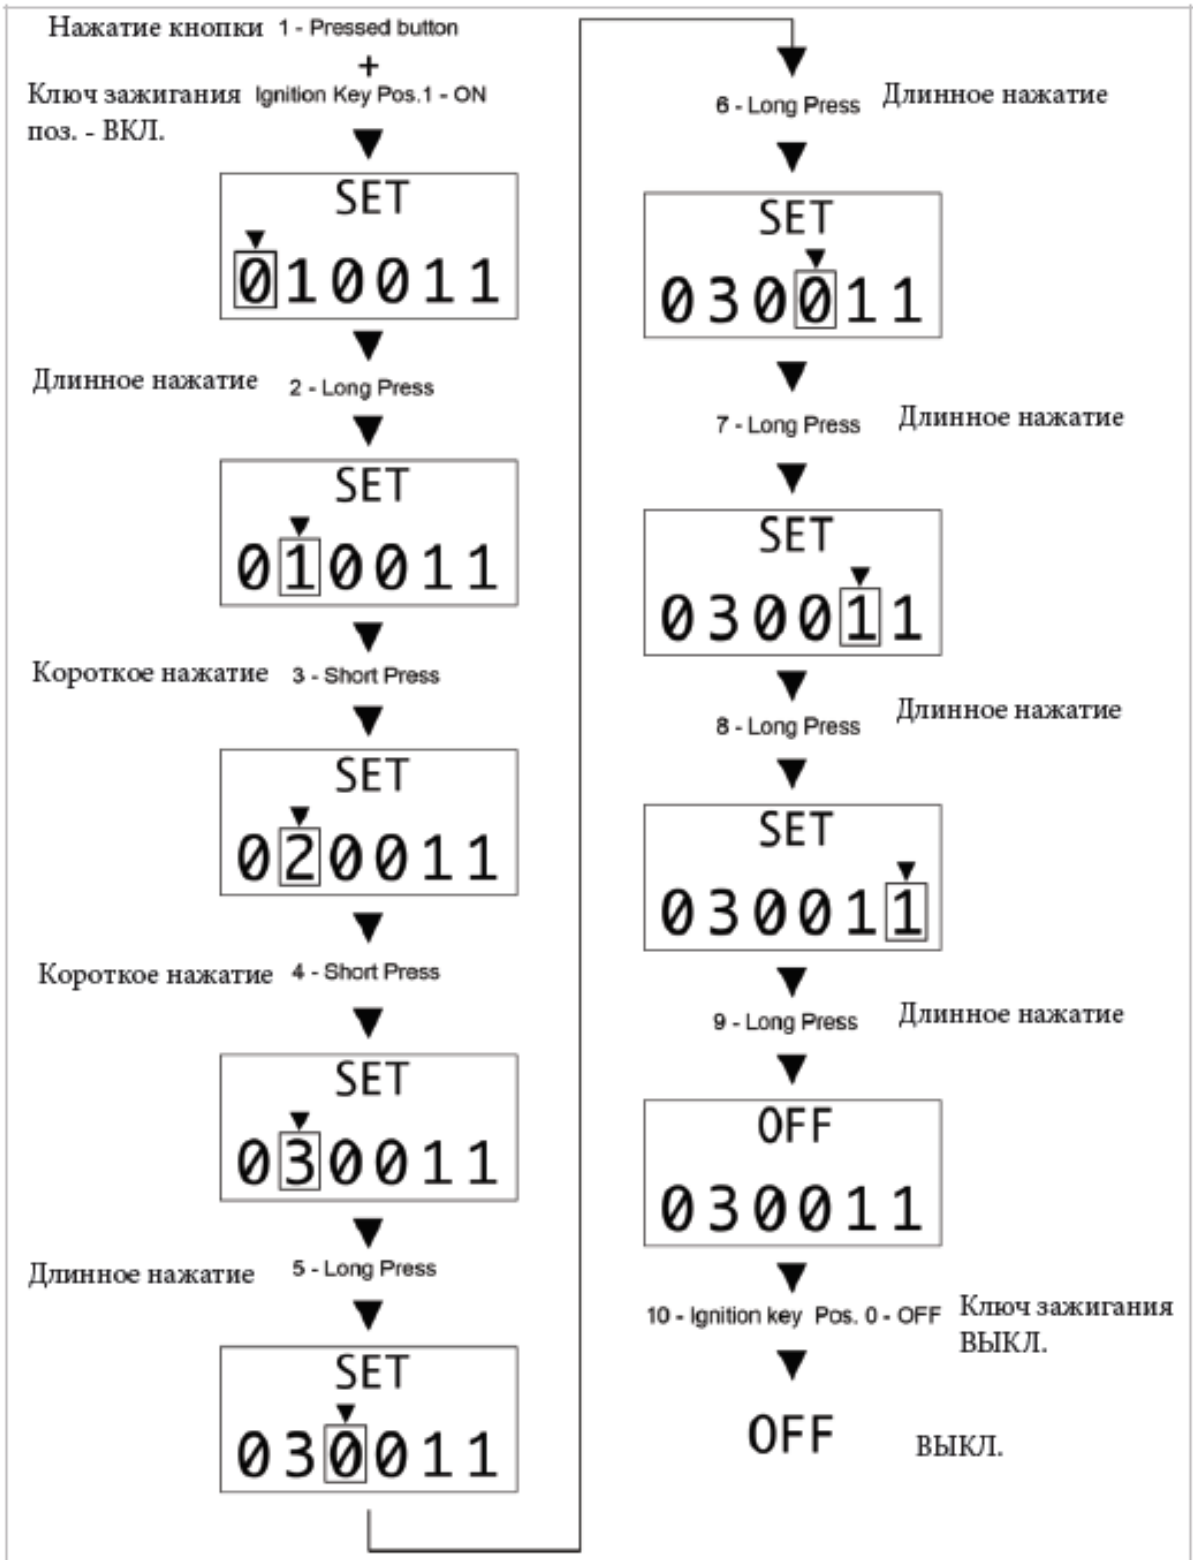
Нажатие кнопки 1 - Pressed button
+
Ключ зажигания поз. - ВКЛ. Ignition Key Pos.1 - ON

SET
010011

Длинное нажатие 2 - Long Press

SET
010011

Короткое нажатие 3 - Short Press

SET
020011

Короткое нажатие 4 - Short Press

SET
030011

Длинное нажатие 5 - Long Press

SET
030011

6 - Long Press Длинное нажатие

SET
030011

7 - Long Press Длинное нажатие

SET
030011

8 - Long Press Длинное нажатие

SET
030011

9 - Long Press Длинное нажатие

OFF
030011

10 - Ignition key Pos. 0 - OFF Ключ зажигания ВЫКЛ.

OFF ВЫКЛ.